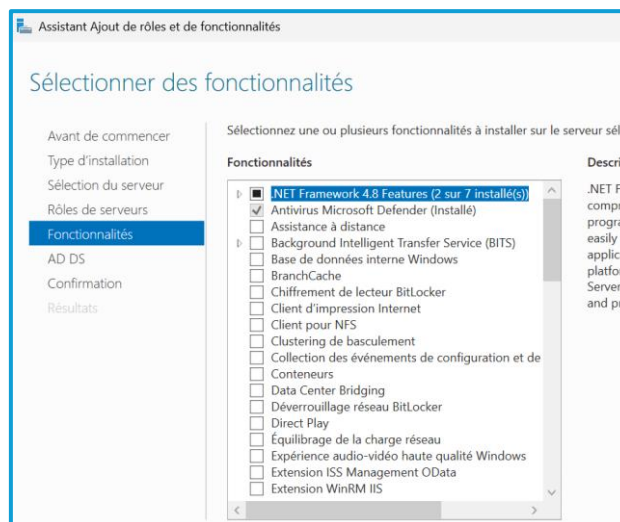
Assistant Ajout de rôles et de fonctionnalités

Sélectionner des fonctionnalités

Avant de commencer
Type d'installation
Sélection du serveur
Rôles de serveurs
Fonctionnalités
AD DS
Confirmation
Résultats

Sélectionnez une ou plusieurs fonctionnalités à installer sur le serveur sél

Fonctionnalités

.NET Framework 4.8 Features (2 sur 7 installé(s))
Antivirus Microsoft Defender (Installé)
Assistance à distance
Background Intelligent Transfer Service (BITS)
Base de données interne Windows
BranchCache
Chiffrement de lecteur BitLocker
Client d'impression Internet
Client pour NFS
Clustering de basculement
Collection des événements de configuration et de
Conteneurs
Data Center Bridging
Déverrouillage réseau BitLocker
Direct Play
Équilibrage de la charge réseau
Expérience audio-vidéo haute qualité Windows
Extension ISS Management OData
Extension WinRM IIS

Descri

.NET F
compr
progra
easily
applic
platfo
Server
and pr